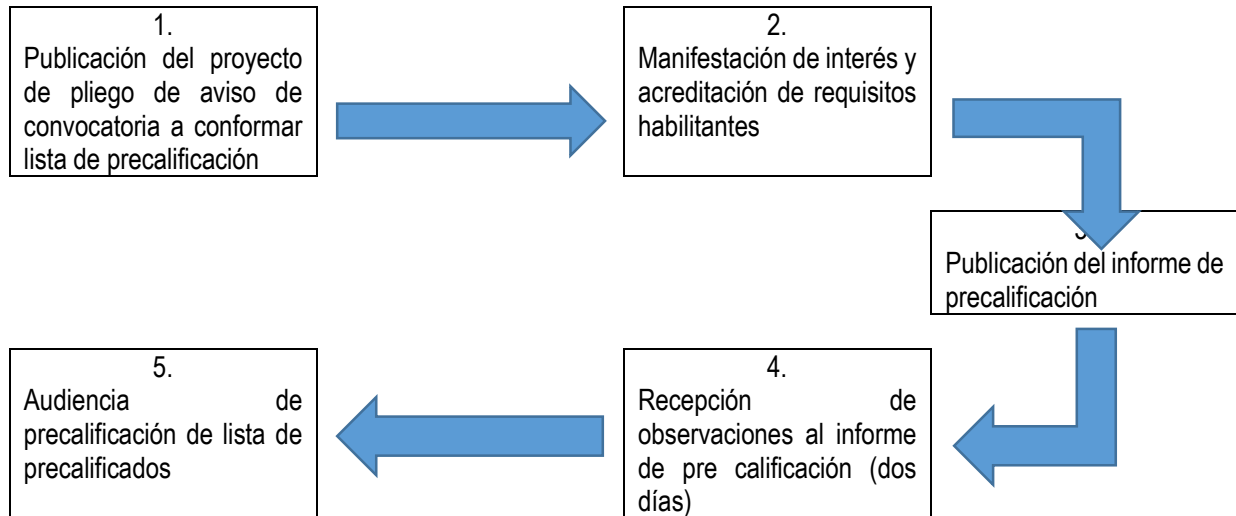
1.
Publicación del proyecto de pliego de aviso de convocatoria a conformar lista de precalificación

2.
Manifestación de interés y acreditación de requisitos habilitantes

3.
Publicación del informe de precalificación

4.
Recepción de observaciones al informe de pre calificación (dos días)

5.
Audiencia de precalificación de lista de precalificados